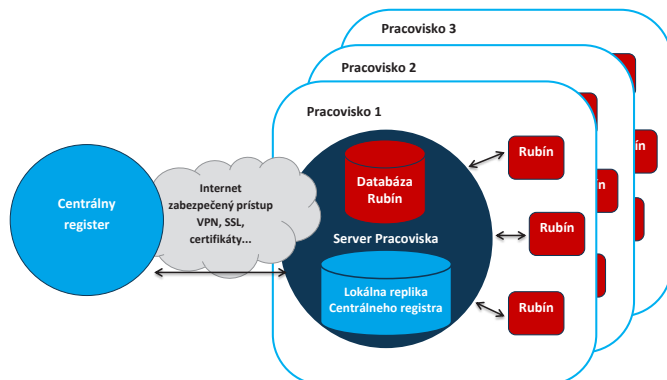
Pracovisko 3

Pracovisko 2

Pracovisko 1

Centrálny register

Internet zabezpečený prístup VPN, SSL, certifikáty...

Databáza Rubín

Server Pracoviska

Lokálna replika Centrálneho registra

Rubín

Rubín

Rubín